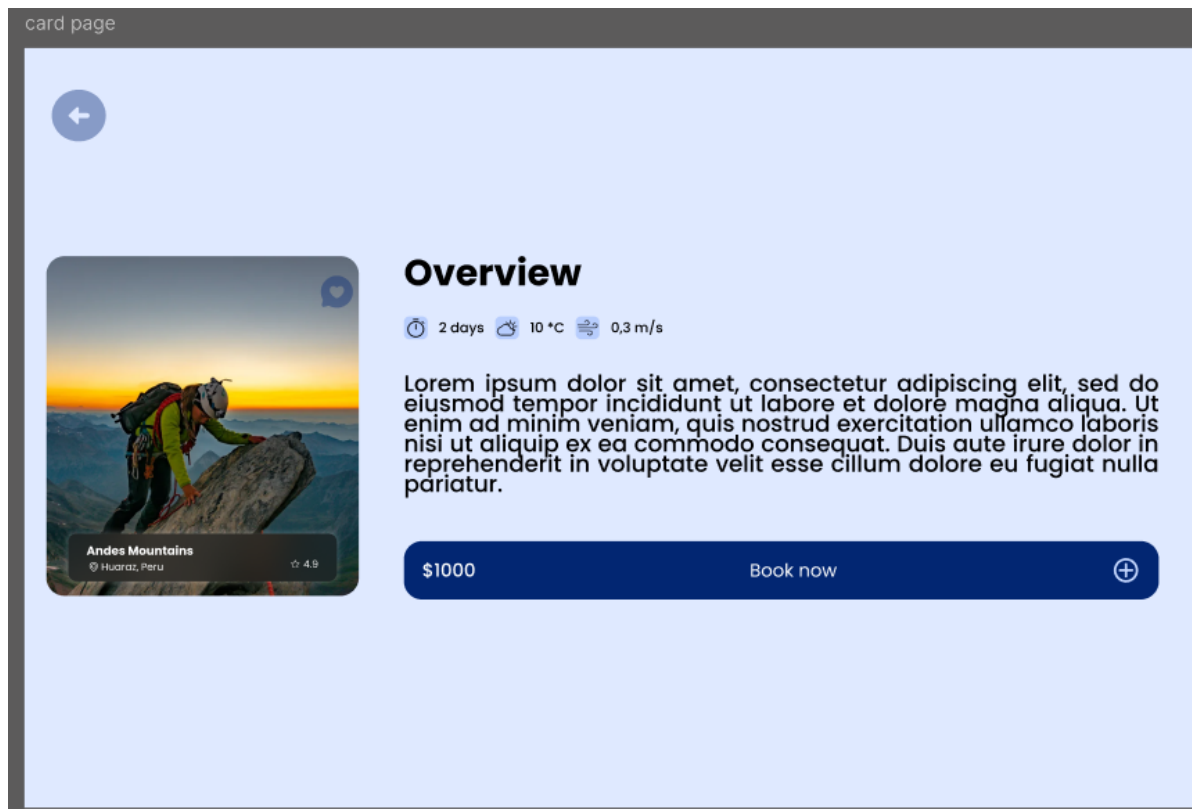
card page

Andes Mountains
Huaraz, Peru
4.9

Overview

2 days 10 °C 0,3 m/s

Lorem ipsum dolor sit amet, consectetur adipiscing elit, sed do eiusmod tempor incididunt ut labore et dolore magna aliqua. Ut enim ad minim veniam, quis nostrud exercitation ullamco laboris nisi ut aliquip ex ea commodo consequat. Duis aute irure dolor in reprehenderit in voluptate velit esse cillum dolore eu fugiat nulla pariatur.

$1000 Book now